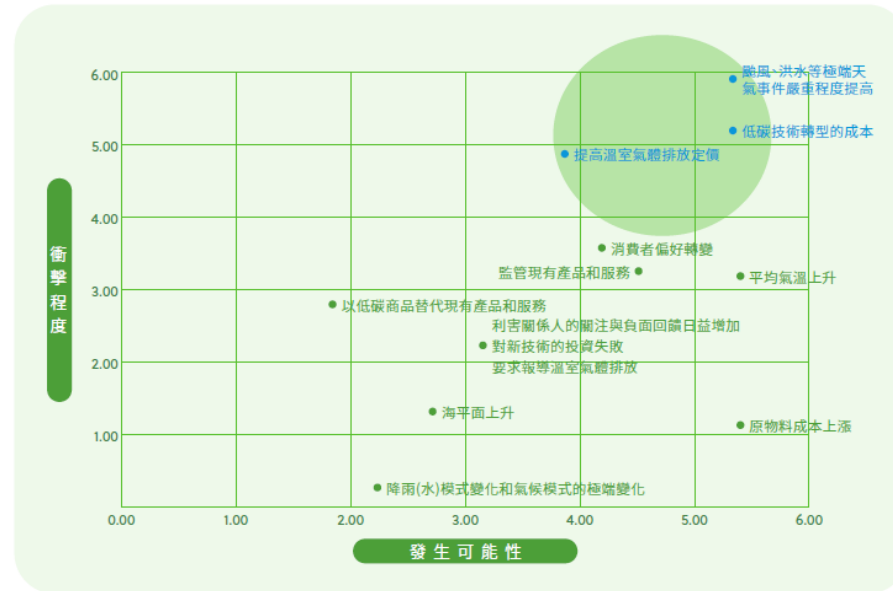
衝擊程度

6.00
5.00
4.00
3.00
2.00
1.00

颱風、洪水等極端天氣事件嚴重程度提高
低碳技術轉型的成本
提高溫室氣體排放定價
消費者偏好轉變
監管現有產品和服務
平均氣溫上升
以低碳商品替代現有產品和服務
利害關係人的關注與負面回饋日益增加
對新技術的投資失敗
要求報導溫室氣體排放
海平面上升
原物料成本上漲
降雨(水)模式變化和氣候模式的極端變化

0.00
1.00
2.00
3.00
4.00
5.00
6.00

發生可能性